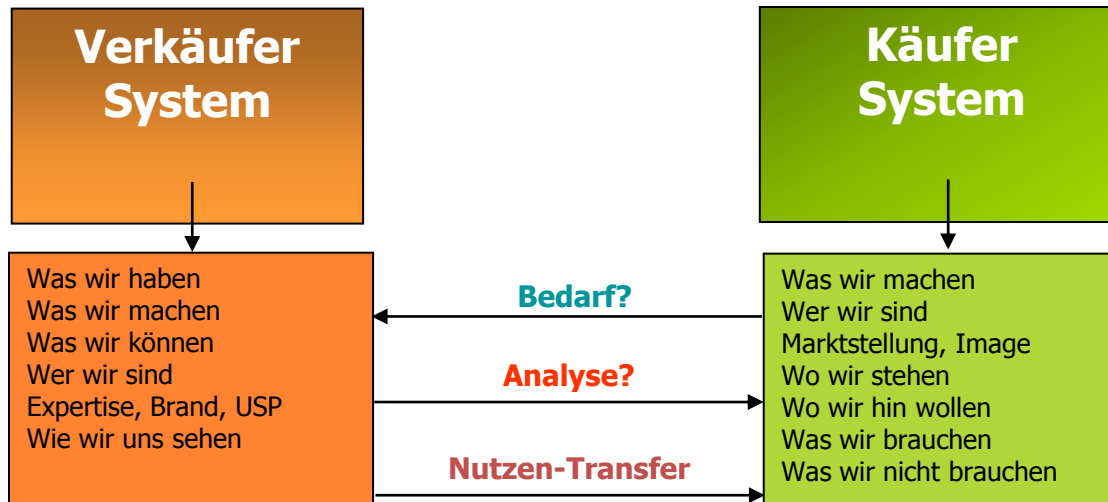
Verkäufer System

Käufer System

Was wir haben
Was wir machen
Was wir können
Wer wir sind
Expertise, Brand, USP
Wie wir uns sehen

Bedarf?

Analyse?

Nutzen-Transfer

Was wir machen
Wer wir sind
Marktstellung, Image
Wo wir stehen
Wo wir hin wollen
Was wir brauchen
Was wir nicht brauchen